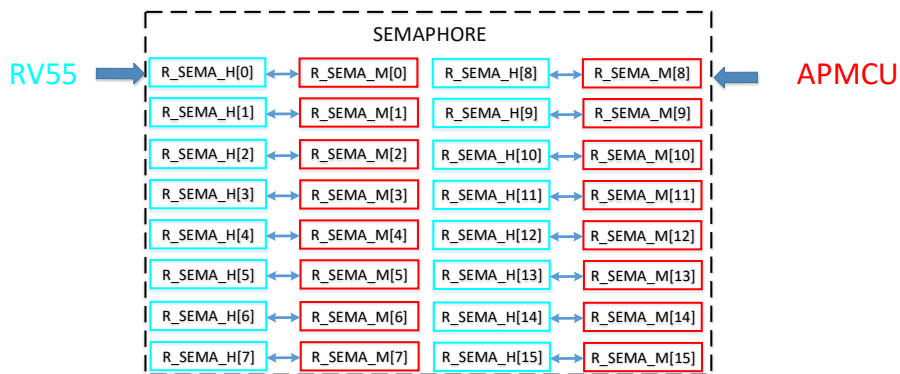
SEMAPHORE

RV55

APMCU

| | | | |
|---|---|---|---|
| R_SEMA_H[0] | R_SEMA_M[0] | R_SEMA_H[8] | R_SEMA_M[8] |
| R_SEMA_H[1] | R_SEMA_M[1] | R_SEMA_H[9] | R_SEMA_M[9] |
| R_SEMA_H[2] | R_SEMA_M[2] | R_SEMA_H[10] | R_SEMA_M[10] |
| R_SEMA_H[3] | R_SEMA_M[3] | R_SEMA_H[11] | R_SEMA_M[11] |
| R_SEMA_H[4] | R_SEMA_M[4] | R_SEMA_H[12] | R_SEMA_M[12] |
| R_SEMA_H[5] | R_SEMA_M[5] | R_SEMA_H[13] | R_SEMA_M[13] |
| R_SEMA_H[6] | R_SEMA_M[6] | R_SEMA_H[14] | R_SEMA_M[14] |
| R_SEMA_H[7] | R_SEMA_M[7] | R_SEMA_H[15] | R_SEMA_M[15] |